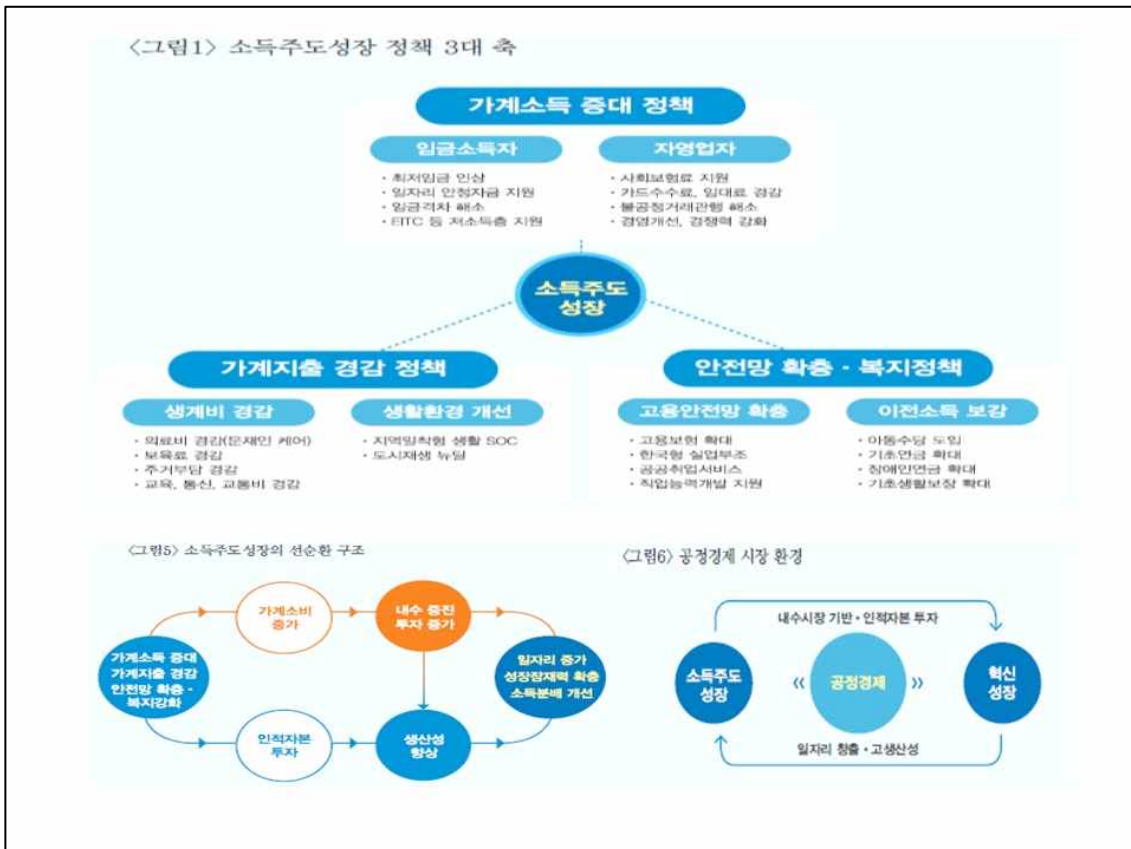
〈그림1〉 소득주도성장 정책 3대 축

가계소득 증대 정책

임금소득자

· 최저임금 인상
· 일자리 안정자금 지원
· 임금격차 해소
· EITC 등 저소득층 지원

자영업자

· 사회보험료 지원
· 카드수수료, 임대료 경감
· 불공정거래관행 해소
· 경영개선, 경쟁력 강화

소득주도 성장

가계지출 경감 정책

생계비 경감

· 의료비 경감(문재인 케어)
· 보육료 경감
· 주거부담 경감
· 교육, 통신, 교통비 경감

생활환경 개선

· 지역밀착형 생활 SOC
· 도시재생 뉴딜

안전망 확충 - 복지정책

고용안전망 확충

· 고용보험 확대
· 한국형 실업부조
· 공공취업서비스
· 직업능력개발 지원

이전소득 보강

· 아동수당 도입
· 기초연금 확대
· 장애인연금 확대
· 기초생활보장 확대

〈그림5〉 소득주도성장의 선순환 구조

가계소득 증대 가계지출 경감 안전망 확충 - 복지강화

가계소비 증가

내수 증진 투자 증가

일자리 증가 성장잠재력 확충 소득분배 개선

인적자본 투자

생산성 향상

〈그림6〉 공정경제 시장 환경

내수시장 기반 • 인적자본 투자

소득주도 성장

《 공정경제 》

혁신 성장

일자리 창출 • 고생산성